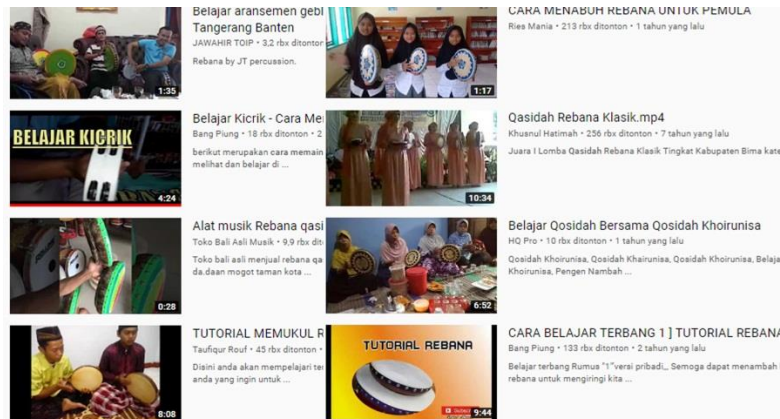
1:35

Belajar aransemen gebl
Tangerang Banten
JAWAHIR TOIP • 3,2 rbx ditonton
Rebana by JT percussion.

1:17

CARA MENABUH REBANA UNTUK PEMULA
Ries Mania • 213 rbx ditonton • 1 tahun yang lalu

BELAJAR KICRIK
4:24

Belajar Kicrik - Cara Me
Bang Piung • 18 rbx ditonton • 2
berikut merupakan cara memain
melihat dan belajar di ...

10:34

Qasidah Rebana Klasik.mp4
Khusnul Hatimah • 256 rbx ditonton • 7 tahun yang lalu
Juara I Lomba Qasidah Rebana Klasik Tingkat Kabupaten Bima kate

0:28

Alat musik Rebana qasi
Toko Bali Asli Musik • 9,9 rbx dit
Toko bali asli menjual rebana qa
da.daan mogot taman kota ...

6:52

Belajar Qosidah Bersama Qosidah Khoirunisa
HQ Pro • 10 rbx ditonton • 1 tahun yang lalu
Qosidah Khoirunisa, Qosidah Khairunisa, Qosidah Khoirunisa, Belaja
Khoirunisa, Pengen Nambah ...

8:08

TUTORIAL MEMUKUL R
Taufiqur Rouf • 45 rbx ditonton •
Disini anda akan mempelajari te
anda yang ingin untuk ...

TUTORIAL REBANA
9:44

CARA BELAJAR TERBANG 1 ] TUTORIAL REBANA
Bang Piung • 133 rbx ditonton • 2 tahun yang lalu
Belajar terbang Rumus "1"versi pribadi,, Semoga dapat menambah
rebana untuk meningiri kita ...